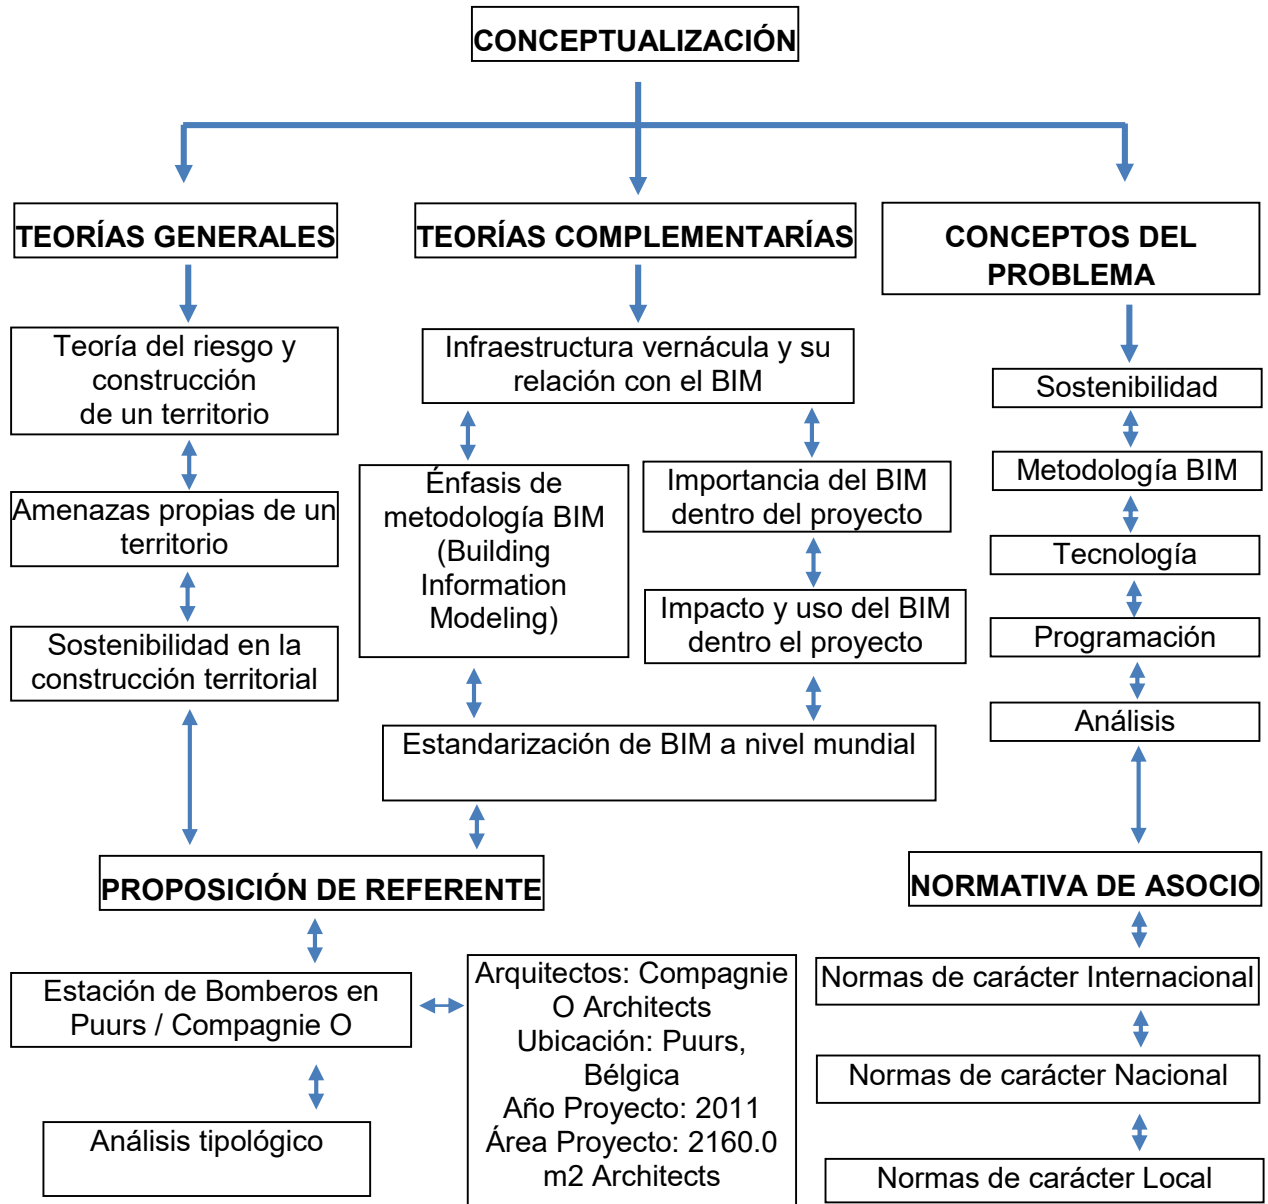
CONCEPTUALIZACIÓN

TEORÍAS GENERALES

Teoría del riesgo y construcción de un territorio

Amenazas propias de un territorio

Sostenibilidad en la construcción territorial

TEORÍAS COMPLEMENTARÍAS

Infraestructura vernácula y su relación con el BIM

Énfasis de metodología BIM (Building Information Modeling)

Importancia del BIM dentro del proyecto

Impacto y uso del BIM dentro el proyecto

Estandarización de BIM a nivel mundial

CONCEPTOS DEL PROBLEMA

Sostenibilidad

Metodología BIM

Tecnología

Programación

Análisis

PROPOSICIÓN DE REFERENTE

Estación de Bomberos en Puurs / Compagnie O

Análisis tipológico

Arquitectos: Compagnie O Architects
Ubicación: Puurs, Bélgica
Año Proyecto: 2011
Área Proyecto: 2160.0 m2 Architects

NORMATIVA DE ASOCIO

Normas de carácter Internacional

Normas de carácter Nacional

Normas de carácter Local